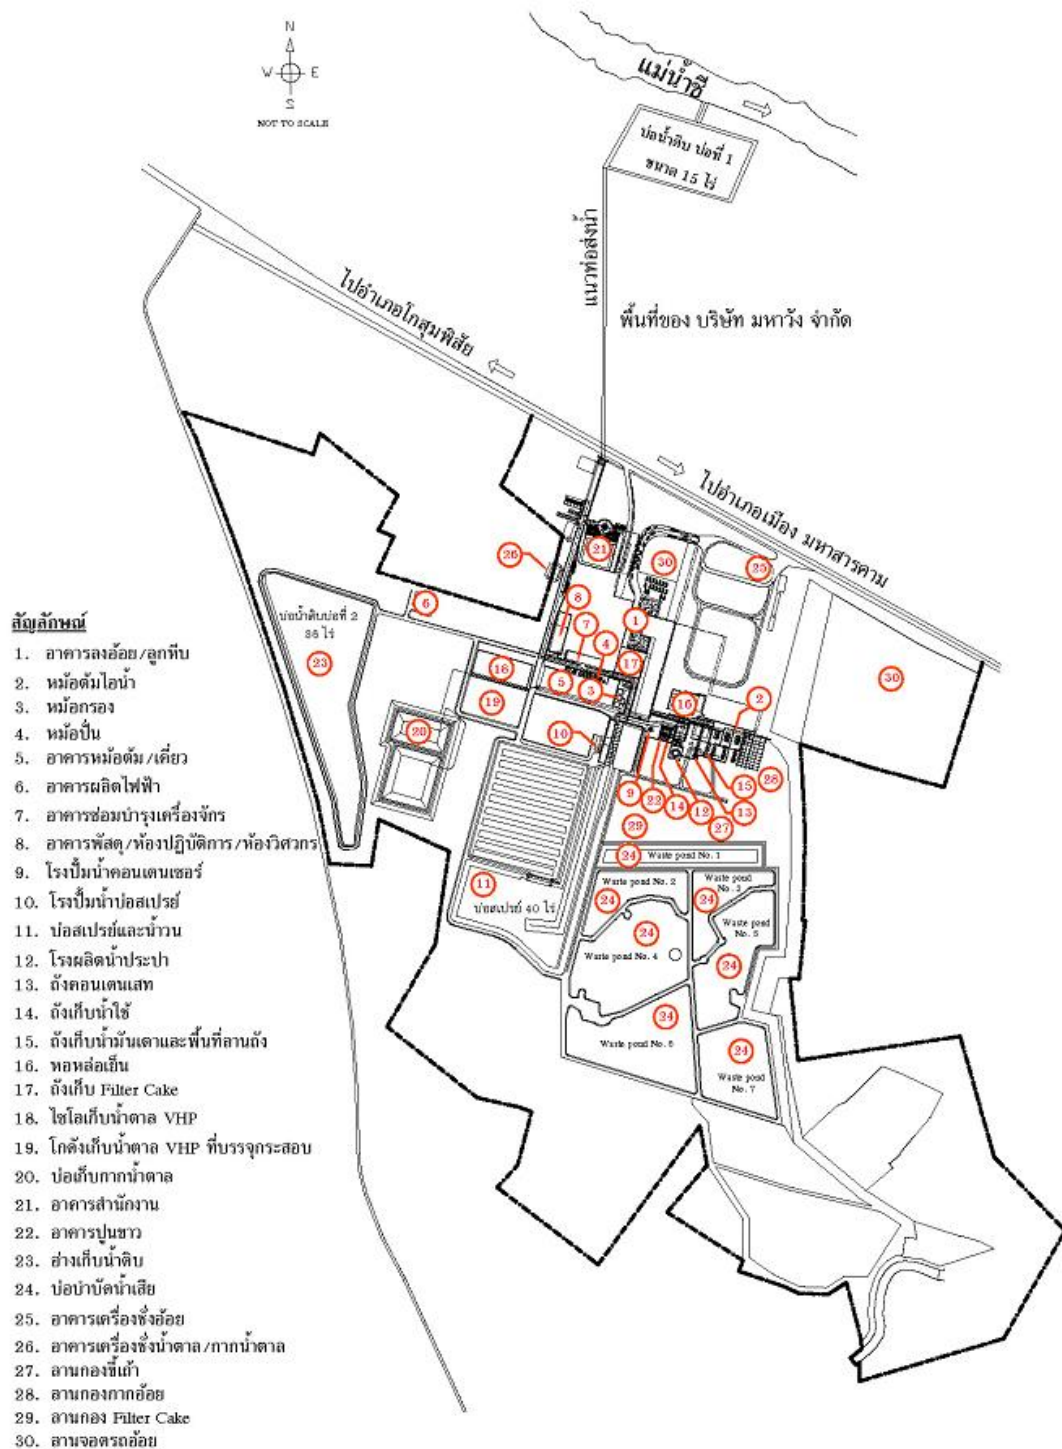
N
W E
S
NOT TO SCALE

แม่น้ำชี

บ่อน้ำดิบ บ่อที่ 1
ขนาด 15 ไร่

แนวท่อส่งน้ำ

ไปอำเภอโกสุมพิสัย

พื้นที่ของ บริษัท มหาวัง จำกัด

ไปอำเภอเมือง มหาสารคาม

บ่อน้ำดิบบ่อที่ 2
35 ไร่

บ่อสเปรย์ 40 ไร่

Waste pond No. 1
Waste pond No. 2
Waste pond No. 3
Waste pond No. 5
Waste pond No. 4
Waste pond No. 6
Waste pond No. 7

26 21 30 25 6 8 7 1 4 17 23 16 5 3 19 2 16 30 20 10 15 28 9 22 14 12 13 27 29 24 11 24 24 24 24 24 24

สัญลักษณ์
1. อาคารลงอ้อย/ลูกหีบ
2. หม้อต้มไอน้ำ
3. หม้อกรอง
4. หม้อปั่น
5. อาคารหม้อต้ม/เคี่ยว
6. อาคารผลิตไฟฟ้า
7. อาคารซ่อมบำรุงเครื่องจักร
8. อาคารพัสดุ/ห้องปฏิบัติการ/ห้องวิศวกร
9. โรงปั๊มน้ำคอนเดนเซอร์
10. โรงปั๊มน้ำบ่อสเปรย์
11. บ่อสเปรย์และน้ำวน
12. โรงผลิตน้ำประปา
13. ถังคอนเดนเสท
14. ถังเก็บน้ำใช้
15. ถังเก็บน้ำมันเตาและพื้นที่ลานถัง
16. หอหล่อเย็น
17. ถังเก็บ Filter Cake
18. ไซโลเก็บน้ำตาล VHP
19. โกดังเก็บน้ำตาล VHP ที่บรรจุกระสอบ
20. บ่อเก็บกากน้ำตาล
21. อาคารสำนักงาน
22. อาคารปูนขาว
23. อ่างเก็บน้ำดิบ
24. บ่อบำบัดน้ำเสีย
25. อาคารเครื่องชั่งอ้อย
26. อาคารเครื่องชั่งน้ำตาล/กากน้ำตาล
27. ลานกองขี้เถ้า
28. ลานกองกากอ้อย
29. ลานกอง Filter Cake
30. ลานจอดรถอ้อย